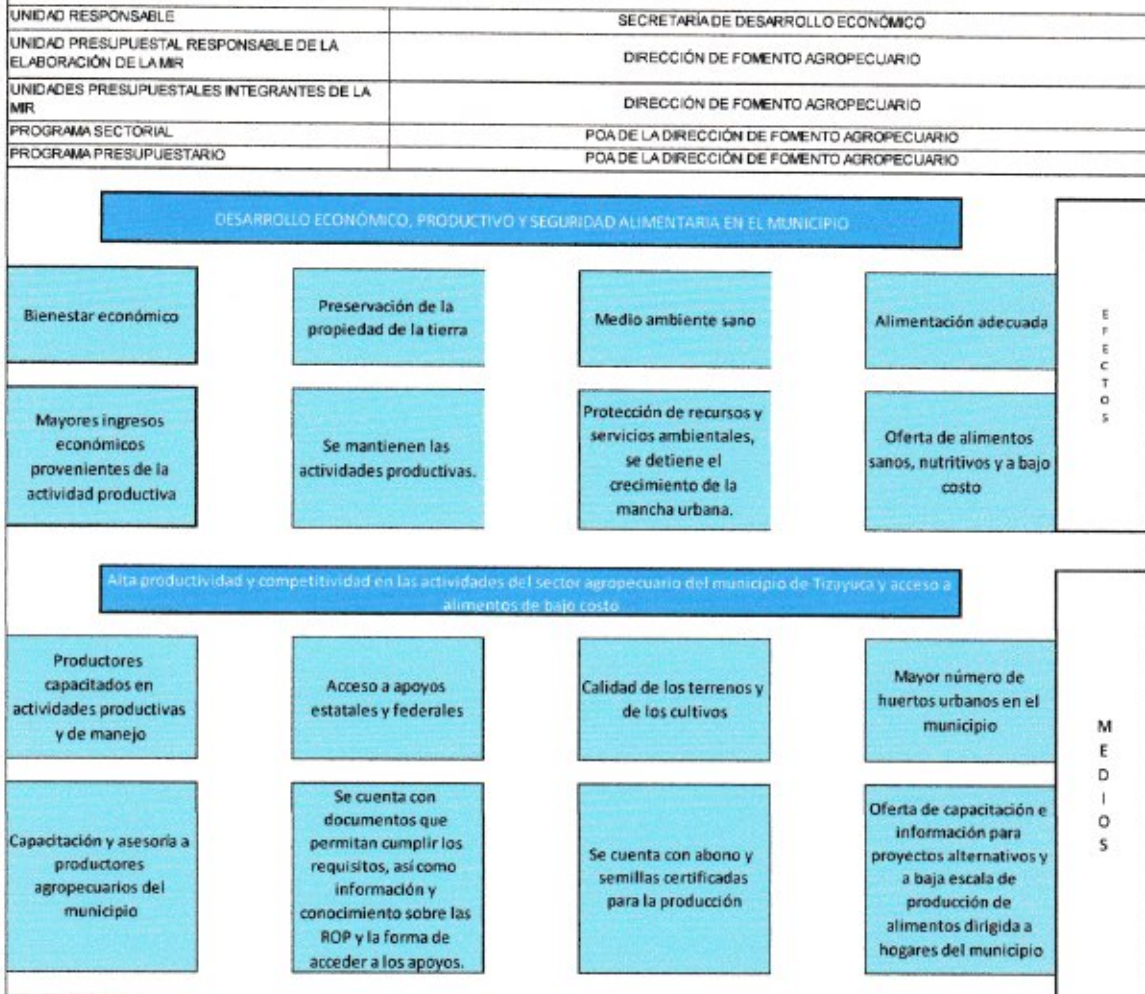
| UNIDAD RESPONSABLE | SECRETARÍA DE DESARROLLO ECONÓMICO |
|---|---|
| UNIDAD PRESUPUESTAL RESPONSABLE DE LA ELABORACIÓN DE LA MIR | DIRECCIÓN DE FOMENTO AGROPECUARIO |
| UNIDADES PRESUPUESTALES INTEGRANTES DE LA MIR | DIRECCIÓN DE FOMENTO AGROPECUARIO |
| PROGRAMA SECTORIAL | POA DE LA DIRECCIÓN DE FOMENTO AGROPECUARIO |
| PROGRAMA PRESUPUESTARIO | POA DE LA DIRECCIÓN DE FOMENTO AGROPECUARIO |

DESARROLLO ECONÓMICO, PRODUCTIVO Y SEGURIDAD ALIMENTARIA EN EL MUNICIPIO

Bienestar económico

Preservación de la propiedad de la tierra

Medio ambiente sano

Alimentación adecuada

EFECTOS

Mayores ingresos económicos provenientes de la actividad productiva

Se mantienen las actividades productivas.

Protección de recursos y servicios ambientales, se detiene el crecimiento de la mancha urbana.

Oferta de alimentos sanos, nutritivos y a bajo costo

Alta productividad y competitividad en las actividades del sector agropecuario del municipio de Tizayuca y acceso a alimentos de bajo costo

Productores capacitados en actividades productivas y de manejo

Acceso a apoyos estatales y federales

Calidad de los terrenos y de los cultivos

Mayor número de huertos urbanos en el municipio

MEDIOS

Capacitación y asesoría a productores agropecuarios del municipio

Se cuenta con documentos que permitan cumplir los requisitos, así como información y conocimiento sobre las ROP y la forma de acceder a los apoyos.

Se cuenta con abono y semillas certificadas para la producción

Oferta de capacitación e información para proyectos alternativos y a baja escala de producción de alimentos dirigida a hogares del municipio